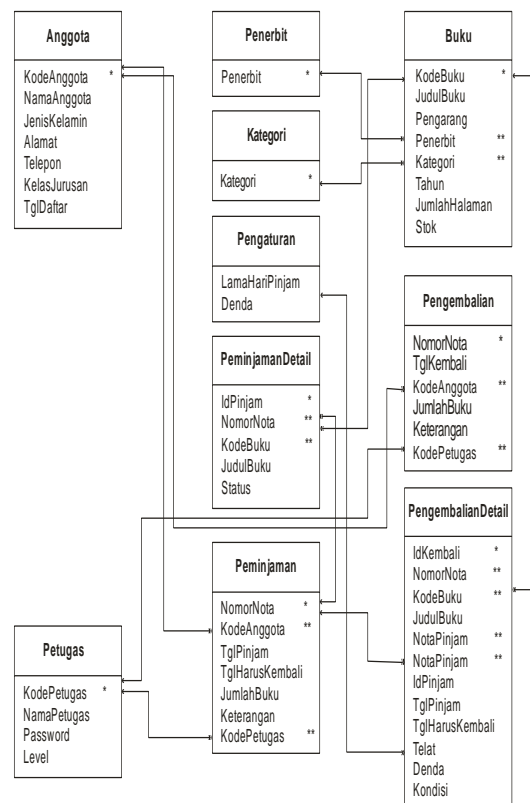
Anggota

KodeAnggota *
NamaAnggota
JenisKelamin
Alamat
Telepon
KelasJurusan
TglDaftar

Penerbit

Penerbit *

Kategori

Kategori *

Pengaturan

LamaHariPinjam
Denda

PeminjamanDetail

IdPinjam *
NomorNota **
KodeBuku **
JudulBuku
Status

Peminjaman

NomorNota *
KodeAnggota **
TglPinjam
TglHarusKembali
JumlahBuku
Keterangan
KodePetugas **

Petugas

KodePetugas *
NamaPetugas
Password
Level

Buku

KodeBuku *
JudulBuku
Pengarang
Penerbit **
Kategori **
Tahun
JumlahHalaman
Stok

Pengembalian

NomorNota *
TglKembali
KodeAnggota **
JumlahBuku
Keterangan
KodePetugas **

PengembalianDetail

IdKembali *
NomorNota **
KodeBuku **
JudulBuku
NotaPinjam **
NotaPinjam **
IdPinjam
TglPinjam
TglHarusKembali
Telat
Denda
Kondisi